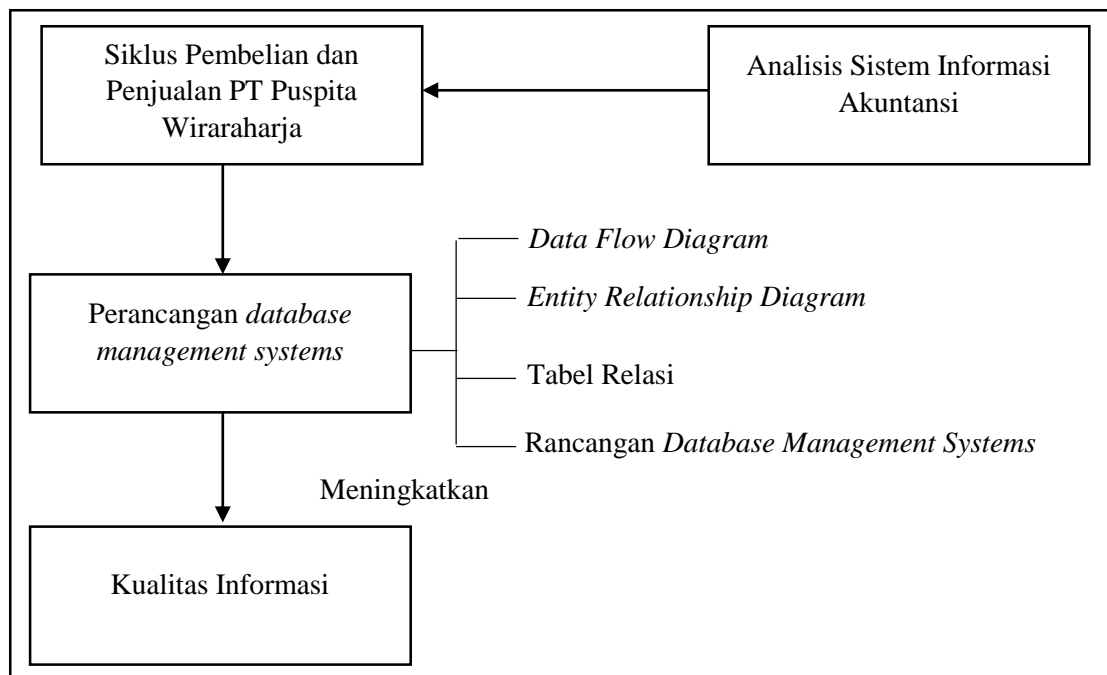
Siklus Pembelian dan Penjualan PT Puspita Wiraraharja

Analisis Sistem Informasi Akuntansi

Perancangan *database management systems*

*Data Flow Diagram*

*Entity Relationship Diagram*

Tabel Relasi

Rancangan *Database Management Systems*

Meningkatkan

Kualitas Informasi